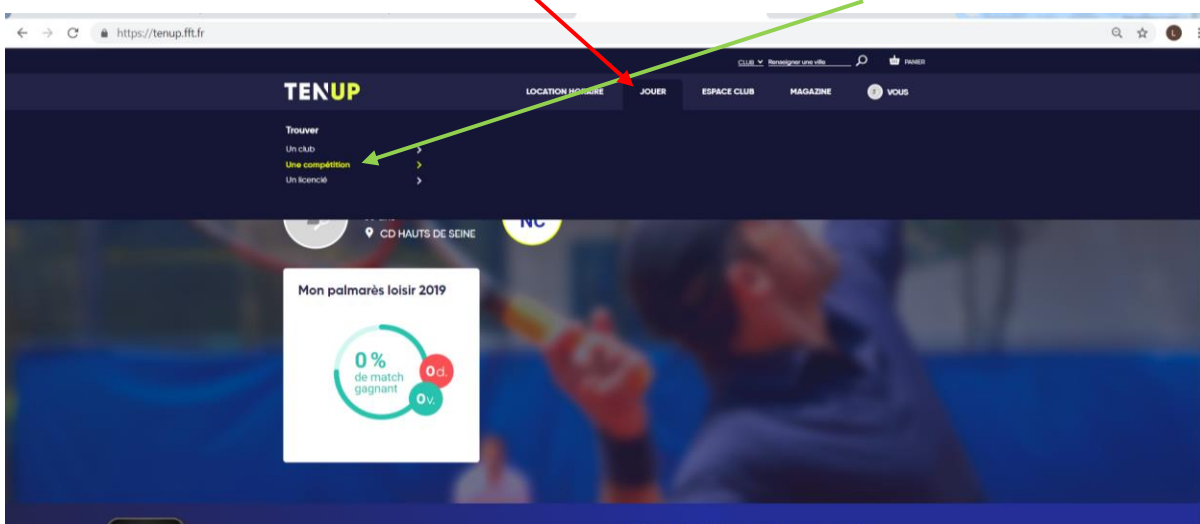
https://tenup.fft.fr

CLUB Renseigner une ville PANIER

TENUP

LOCATION HORAIRE JOUER ESPACE CLUB MAGAZINE VOUS

Trouver

Un club

Une compétition

Un licencié

CD HAUTS DE SEINE

NC

Mon palmarès loisir 2019

0 % de match gagnant

0d.

0v.